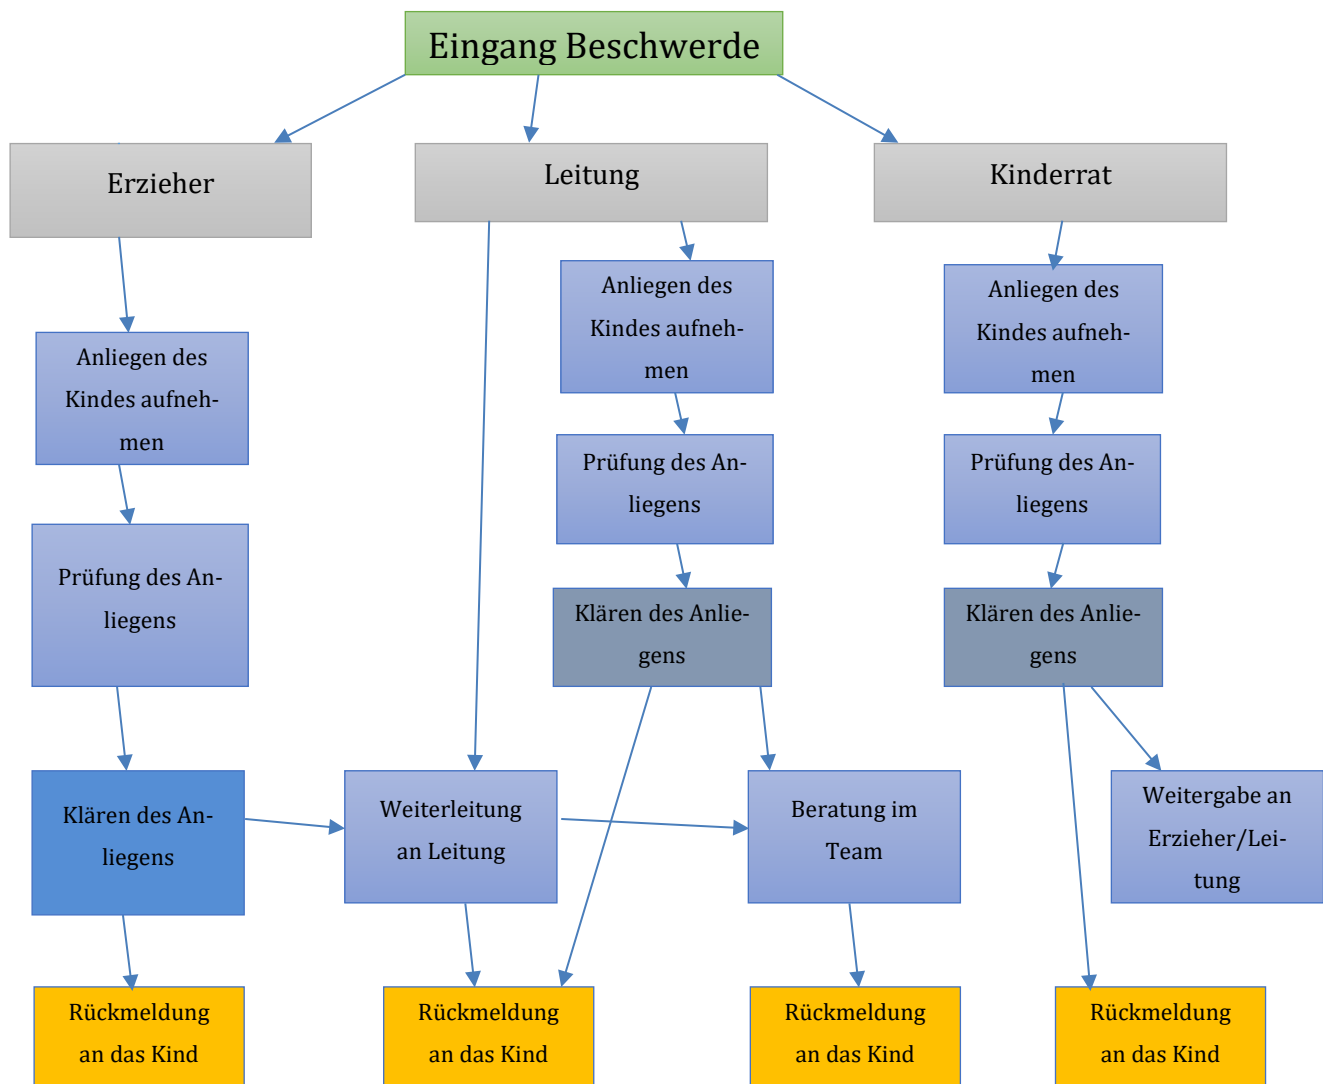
Eingang Beschwerde

Erzieher

Leitung

Kinderrat

Anliegen des Kindes aufnehmen

Anliegen des Kindes aufnehmen

Anliegen des Kindes aufnehmen

Prüfung des Anliegens

Prüfung des Anliegens

Prüfung des Anliegens

Klären des Anliegens

Klären des Anliegens

Klären des Anliegens

Weiterleitung an Leitung

Beratung im Team

Weitergabe an Erzieher/Leitung

Rückmeldung an das Kind

Rückmeldung an das Kind

Rückmeldung an das Kind

Rückmeldung an das Kind